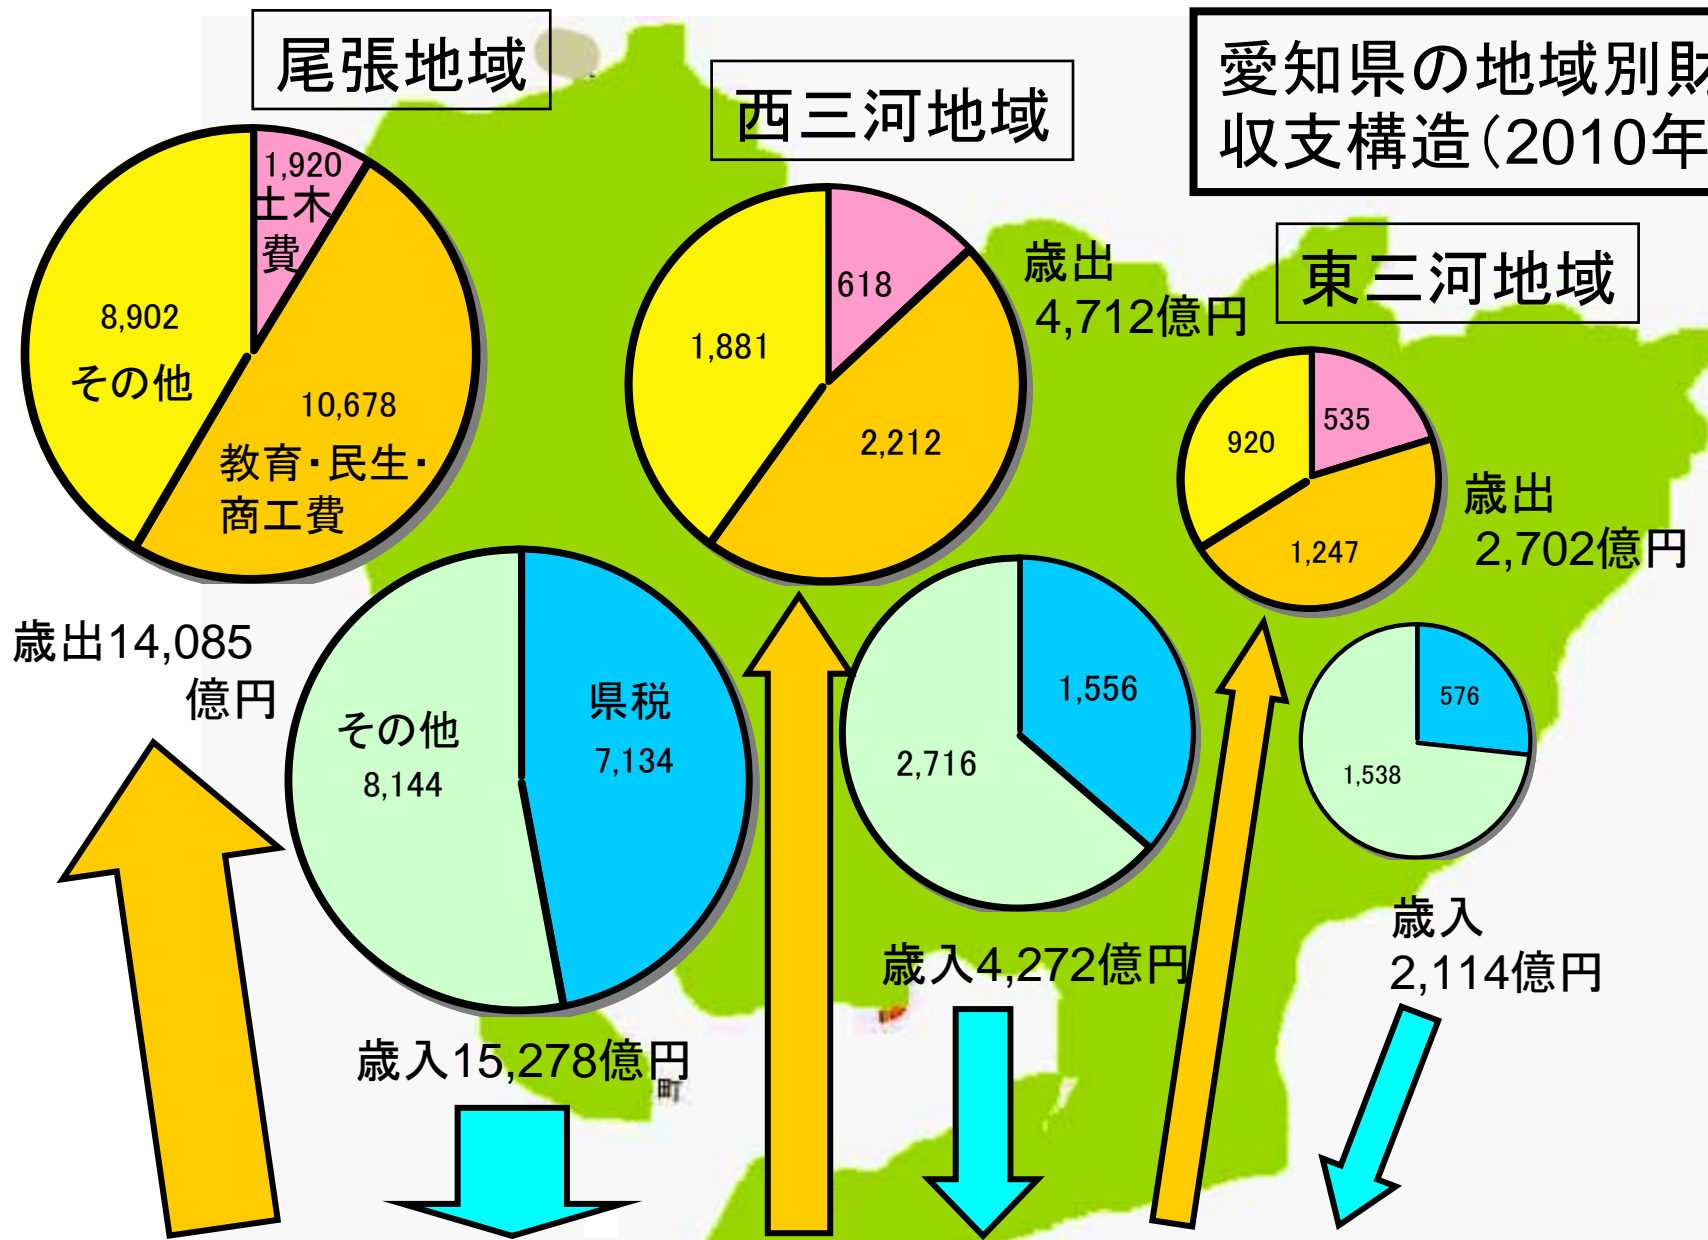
尾張地域

西三河地域

愛知県の地域別財
収支構造(2010年

1,920
土木費

8,902
その他

10,678
教育・民生・商工費

618

1,881

2,212

歳出
4,712億円

東三河地域

920

535

1,247

歳出
2,702億円

歳出14,085億円

その他
8,144

県税
7,134

1,556

2,716

576

1,538

歳入
2,114億円

歳入4,272億円

歳入15,278億円